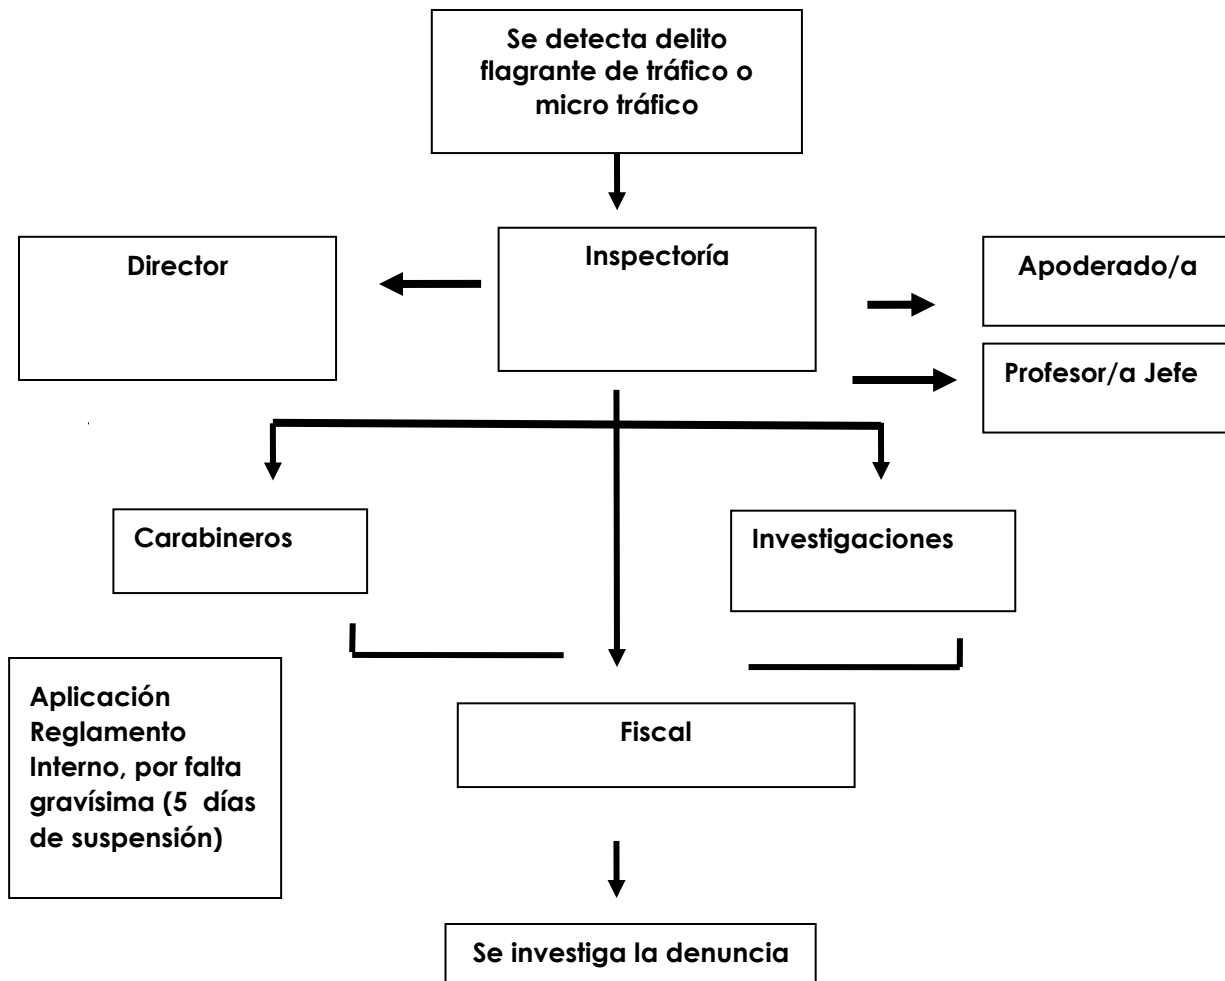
Se detecta delito flagrante de tráfico o micro tráfico

Inspectoría

Director

Apoderado/a

Profesor/a Jefe

Carabineros

Investigaciones

Aplicación Reglamento Interno, por falta gravísima (5 días de suspensión)

Fiscal

Se investiga la denuncia